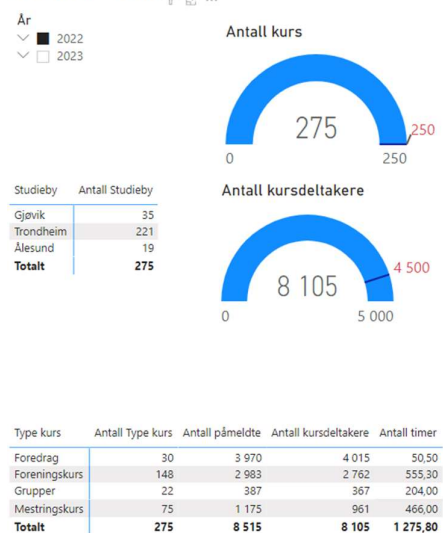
År
2022
2023

Antall kurs
275
250
0
250

| Studieby | Antall Studieby |
|---|---|
| Gjøvik | 35 |
| Trondheim | 221 |
| Ålesund | 19 |
| Totalt | 275 |

Antall kursdeltakere
8 105
4 500
0
5 000

| Type kurs | Antall Type kurs | Antall påmeldte | Antall kursdeltakere | Antall timer |
|---|---|---|---|---|
| Foredrag | 30 | 3 970 | 4 015 | 50,50 |
| Foreningskurs | 148 | 2 983 | 2 762 | 555,30 |
| Grupper | 22 | 387 | 367 | 204,00 |
| Mestringskurs | 75 | 1 175 | 961 | 466,00 |
| Totalt | 275 | 8 515 | 8 105 | 1 275,80 |